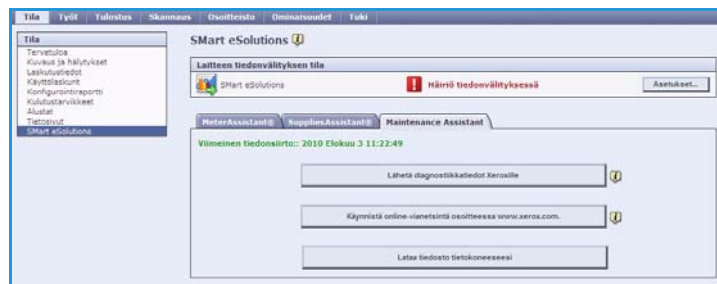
Tila | Työt | Tulostus | Skannaus | Osoitteisto | Ominaisuudet | Tuki

Tila
Tervetuloa
Kuvaus ja hälytykset
Laskutustiedot
Käyttölaskurit
Konfigurointiraportti
Kulutustarvikkeet
Alustat
Tietosivut
SMart eSolutions

SMart eSolutions

Laitteen tiedonvälityksen tila

SMart eSolutions

Häiriö tiedonvälityksessä

Asetukset...

MeterAssistant® | SuppliesAssistant® | Maintenance Assistant

Viimeinen tiedonsiirto:: 2010 Elokuu 3 11:22:49

Lähetä diagnostiikkatiedot Xeroxille

Käynnistä online-vianetsintä osoitteessa www.xerox.com.

Lataa tiedosto tietokoneeseesi